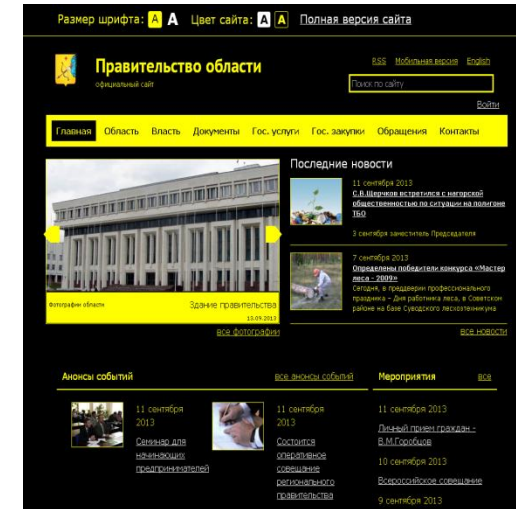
Размер шрифта: A A Цвет сайта: A A Полная версия сайта

Правительство области
официальный сайт

RSS Мобильная версия English

Поиск по сайту

Войти

Главная Область Власть Документы Гос. услуги Гос. закупки Обращения Контакты

Фотографии области

Здание правительства
13.05.2013

все фотографии

Последние новости

11 сентября 2013
С.В.Щерчков встретился с нагорской общественностью по ситуации на полигоне ТБО

3 сентября заместитель Председателя

7 сентября 2013
Определены победители конкурса «Мастер леса - 2009»
Сегодня, в преддверии профессионального праздника – Дня работника леса, в Советском районе на базе Суводского лесхоза-техникума

все новости

Анонсы событий

все анонсы событий

11 сентября 2013
Семинар для начинающих предпринимателей

11 сентября 2013
Состоится оперативное совещание регионального правительства

Мероприятия

все

11 сентября 2013
Личный прием граждан - В.М.Горобцов

10 сентября 2013
Всероссийское совещание

9 сентября 2013